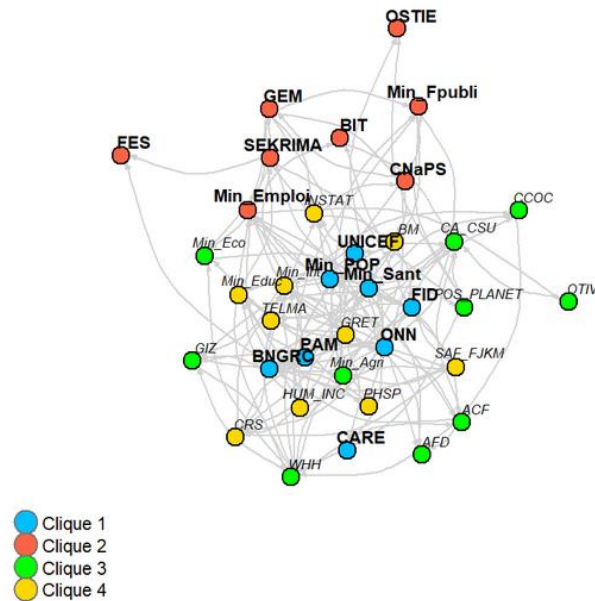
OSTIE
Min_Fpubli
GEM
BIT
FES
SEKRIMA
CNaPS
Min_Emploi
INSTAT
CCOC
UNICEF
BM
CA_CSU
Min_Eco
Min_POP
Min_Sant
OTIV
Min_Educ
Min_Int
FID
POS_PLANET
TELMA
GRET
ONN
GIZ
PAM
BNGRC
Min_Agri
SAF_FJKM
HUM_INC
PHSP
ACF
CRS
CARE
AFD
WHH

Clique 1
Clique 2
Clique 3
Clique 4